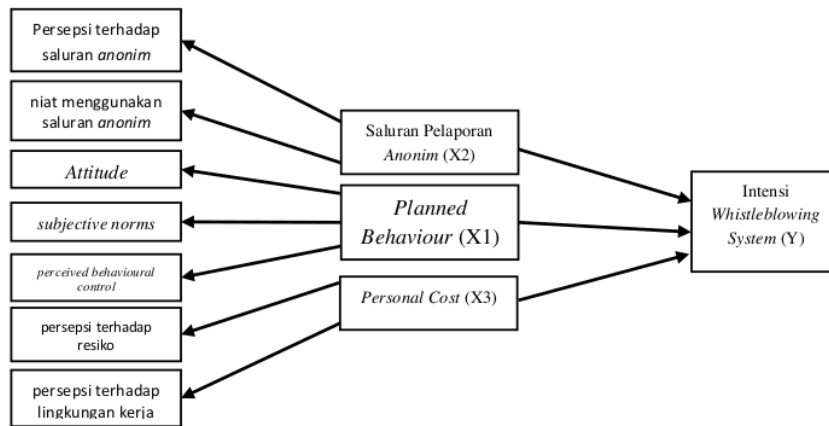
Persepsi terhadap saluran *anonim*

niat menggunakan saluran *anonim*

*Attitude*

*subjective norms*

*perceived behavioural control*

persepsi terhadap resiko

persepsi terhadap lingkungan kerja

Saluran Pelaporan *Anonim* (X2)

*Planned Behaviour* (X1)

*Personal Cost* (X3)

Intensi *Whistleblowing System* (Y)